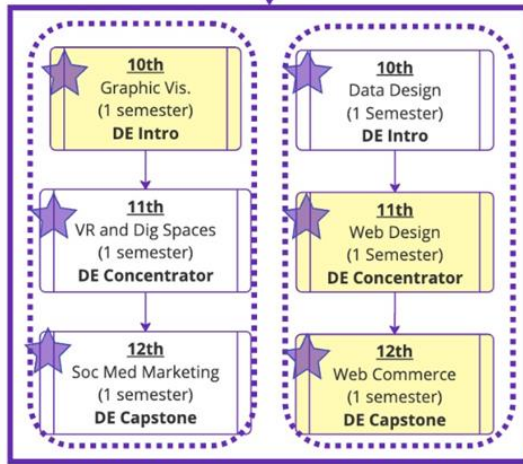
10th
Graphic Vis.
(1 semester)
DE Intro

11th
VR and Dig Spaces
(1 semester)
DE Concentrator

12th
Soc Med Marketing
(1 semester)
DE Capstone

10th
Data Design
(1 Semester)
DE Intro

11th
Web Design
(1 Semester)
DE Concentrator

12th
Web Commerce
(1 semester)
DE Capstone